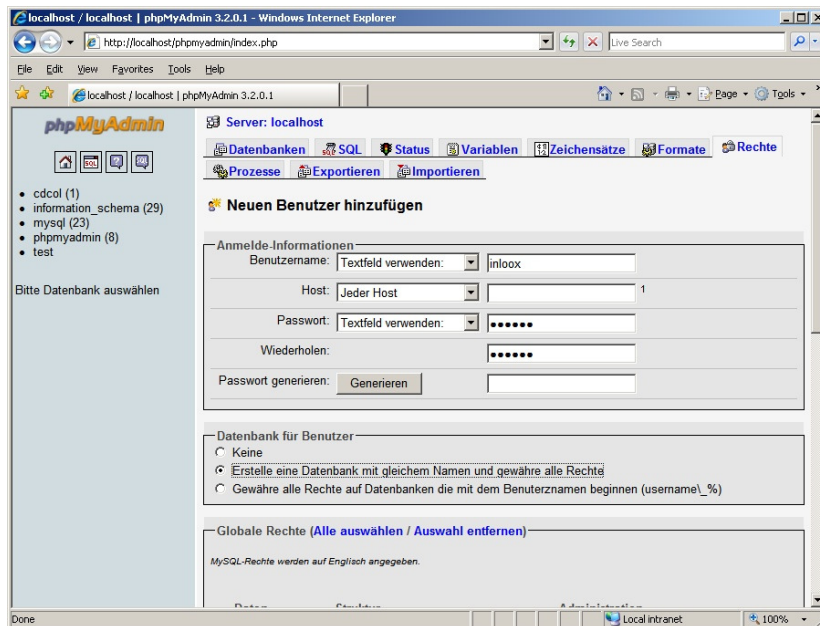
localhost / localhost | phpMyAdmin 3.2.0.1 - Windows Internet Explorer

http://localhost/phpmyadmin/index.php

Live Search

File Edit View Favorites Tools Help

localhost / localhost | phpMyAdmin 3.2.0.1

Page Tools

phpMyAdmin

• cdcol (1)
• information_schema (29)
• mysql (23)
• phpmyadmin (8)
• test

Bitte Datenbank auswählen

Server: localhost

Datenbanken SQL Status Variablen Zeichensätze Formate Rechte Prozesse Exportieren Importieren

Neuen Benutzer hinzufügen

Anmelde-Informationen

Benutzername: Textfeld verwenden: inloox

Host: Jeder Host 1

Passwort: Textfeld verwenden: ••••••

Wiederholen: ••••••

Passwort generieren: Generieren

Datenbank für Benutzer

Keine

Erstelle eine Datenbank mit gleichem Namen und gewähre alle Rechte

Gewähre alle Rechte auf Datenbanken die mit dem Benuterznamen beginnen (username\_%)

Globale Rechte (Alle auswählen / Auswahl entfernen)

MySQL-Rechte werden auf Englisch angegeben.

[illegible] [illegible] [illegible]

Done

Local intranet

100%